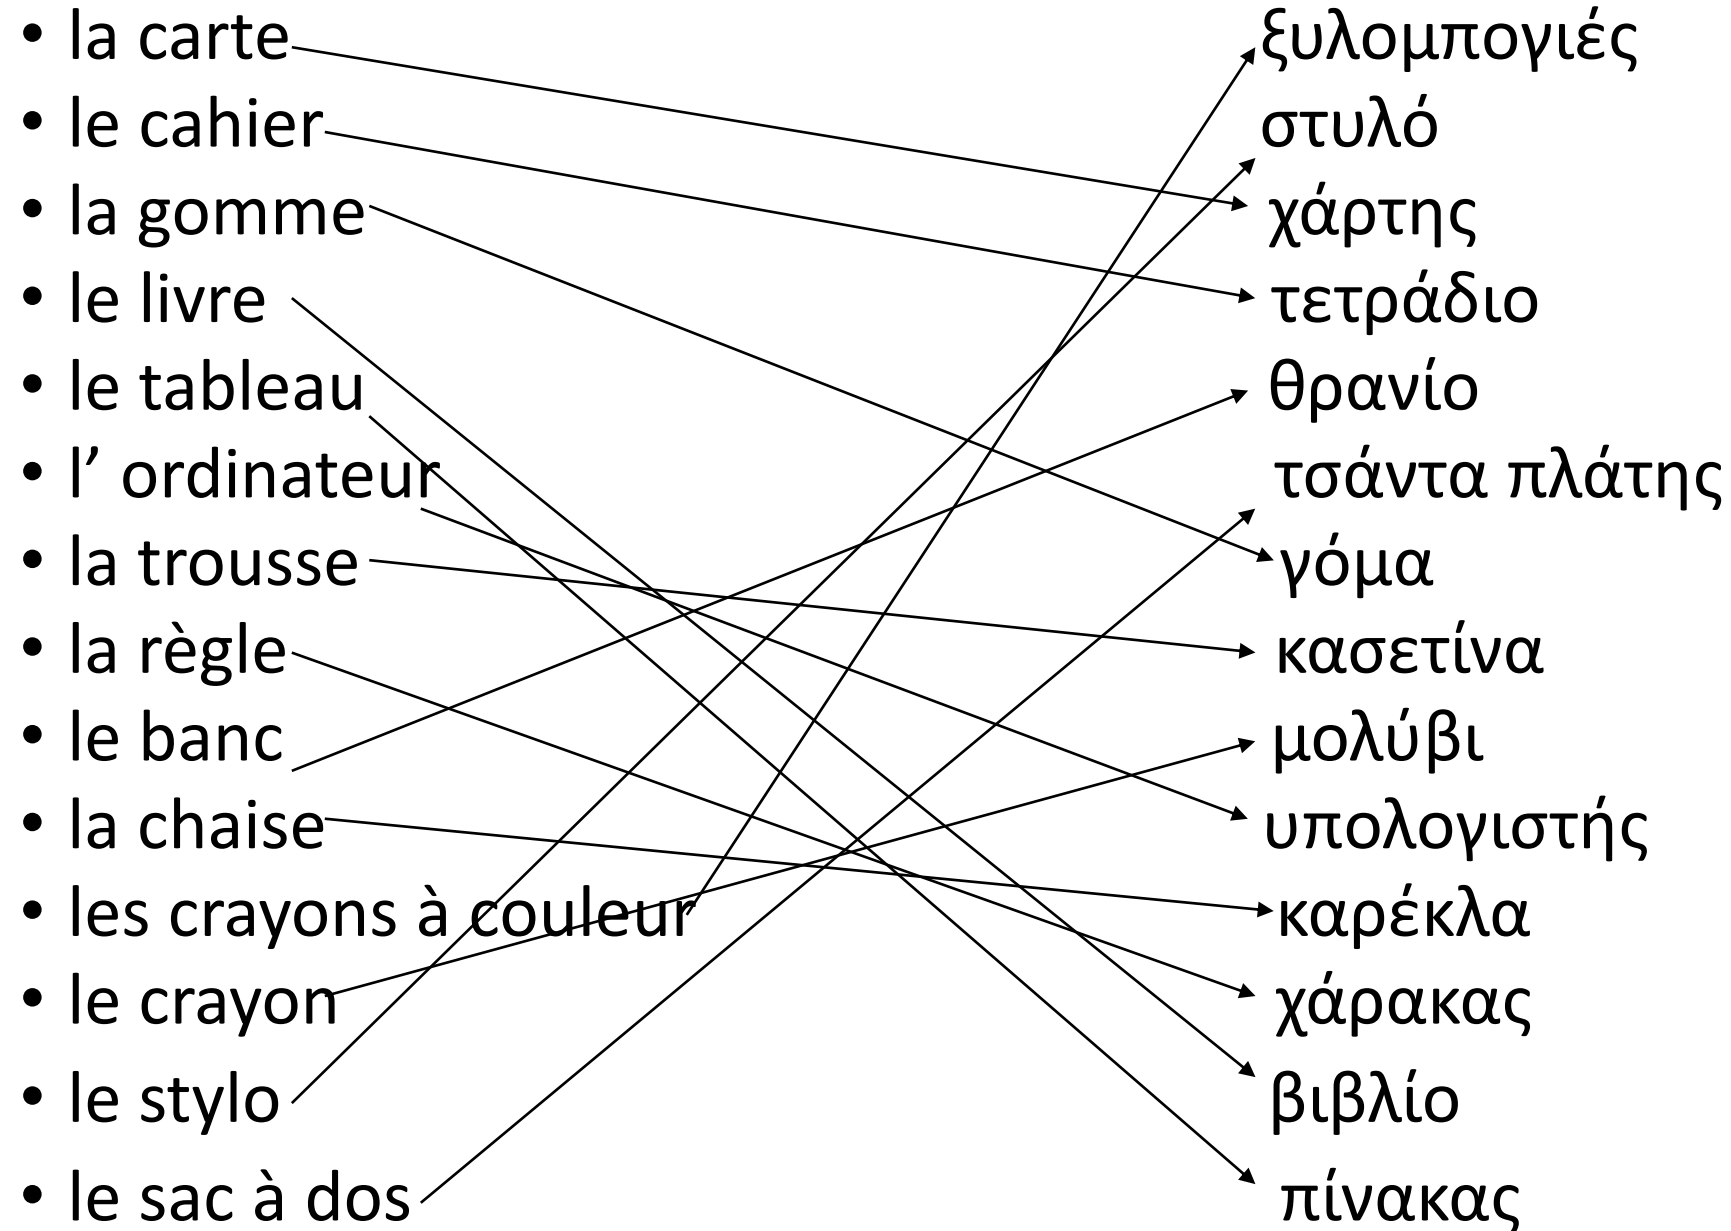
- la carte
- le cahier
- la gomme
- le livre
- le tableau
- l' ordinateur
- la trousse
- la règle
- le banc
- la chaise
- les crayons à couleur
- le crayon
- le stylo
- le sac à dos

ξυλομπογιές
στυλό
χάρτης
τετράδιο
θρανίο
τσάντα πλάτης
γόμα
κασετίνα
μολύβι
υπολογιστής
καρέκλα
χάρακας
βιβλίο
πίνακας